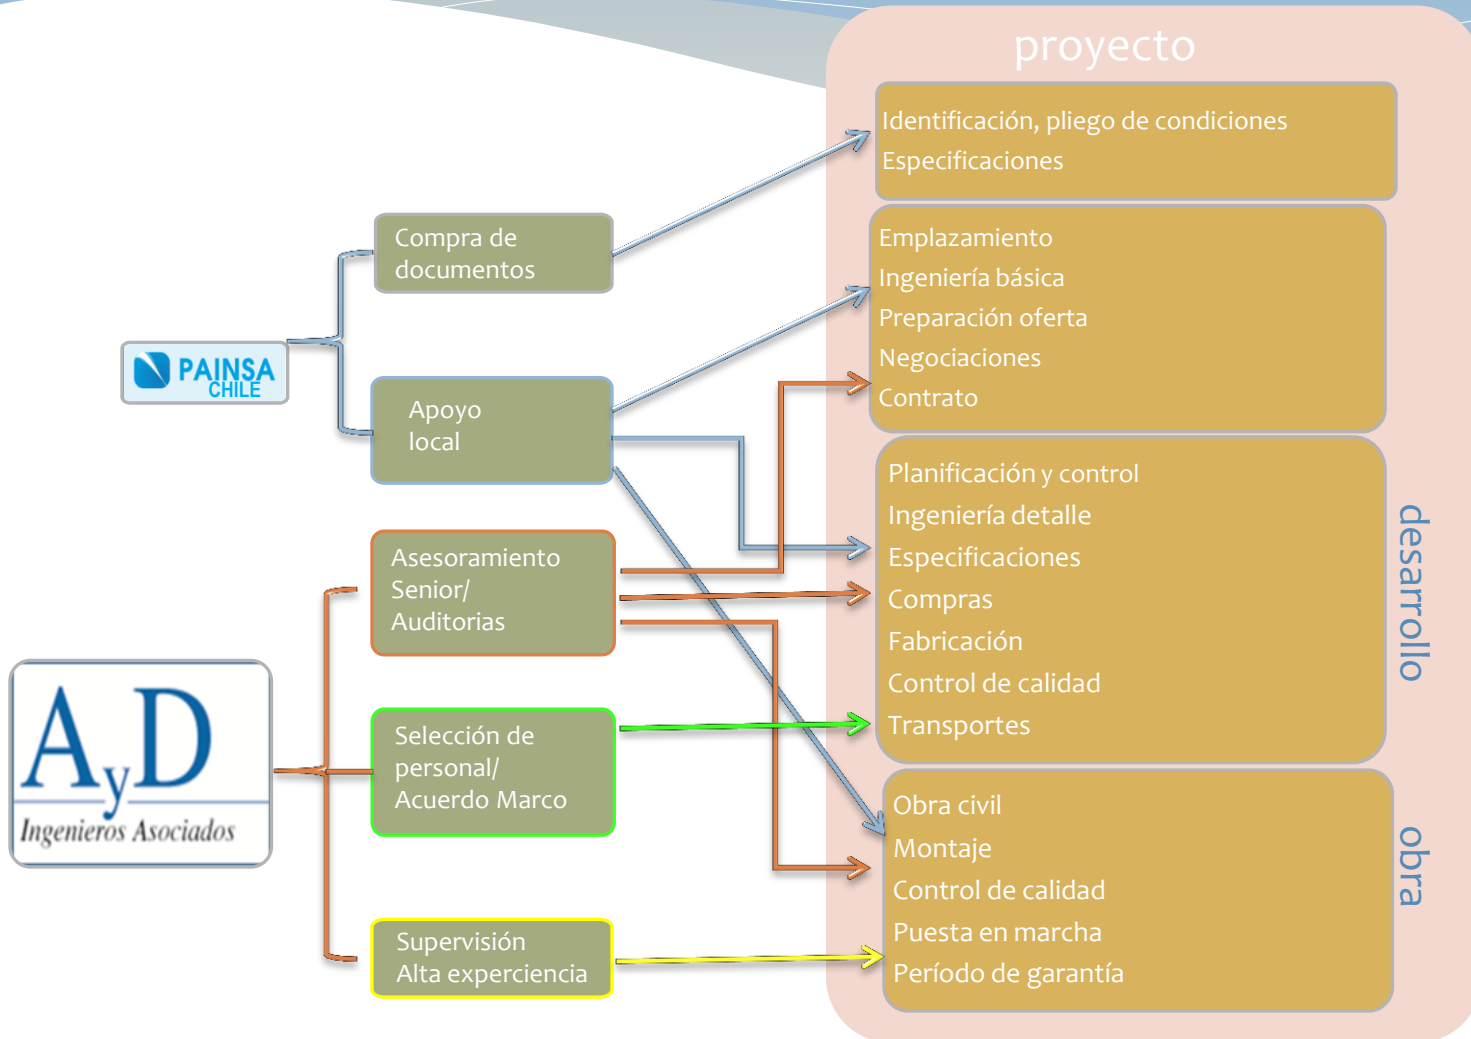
proyecto

Identificación, pliego de condiciones
Especificaciones

Emplazamiento
Ingeniería básica
Preparación oferta
Negociaciones
Contrato

Planificación y control
Ingeniería detalle
Especificaciones
Compras
Fabricación
Control de calidad
Transportes

desarrollo

Obra civil
Montaje
Control de calidad
Puesta en marcha
Período de garantía

obra

PAINSA CHILE

Compra de documentos

Apoyo local

Asesoramiento Senior/ Auditorias

Selección de personal/ Acuerdo Marco

Supervisión Alta experiencia

AyD
Ingenieros Asociados